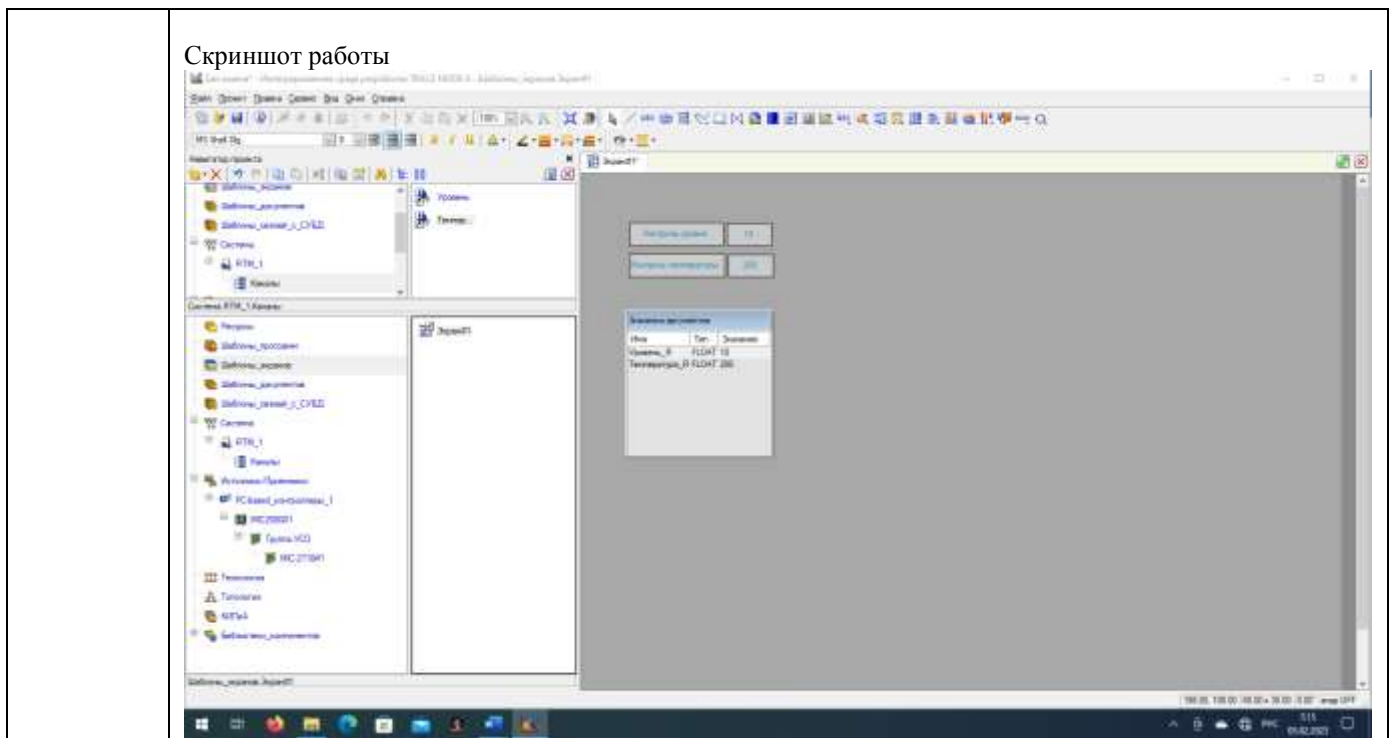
Скриншот работы

Файл Проект Правка Сервис Вид Окно Справка

Навигатор проекта

Шаблоны_документов

Шаблоны_связей_с_СУБД

Система

RTM_1

Каналы

Уровень

Темпер...

Система.RTM_1.Каналы

Ресурсы

Шаблоны_программ

Шаблоны_экранов

Шаблоны_документов

Шаблоны_связей_с_СУБД

Система

RTM_1

Каналы

Источники/Приемники

PC-based_контроллеры_1

MC200001

Группа УСО

MC-2716AI

Технология

Топология

ААПиА

Библиотеки_компонентов

Экран#1

Экран#1

Контроль уровня

10

Контроль температуры

200

Значения аргументов

| Имя | Тип | Значение |
|---|---|---|
| Уровень_R | FLOAT | 10 |
| Температура_R | FLOAT | 200 |

Шаблоны_экранов.Экран#1

РУС